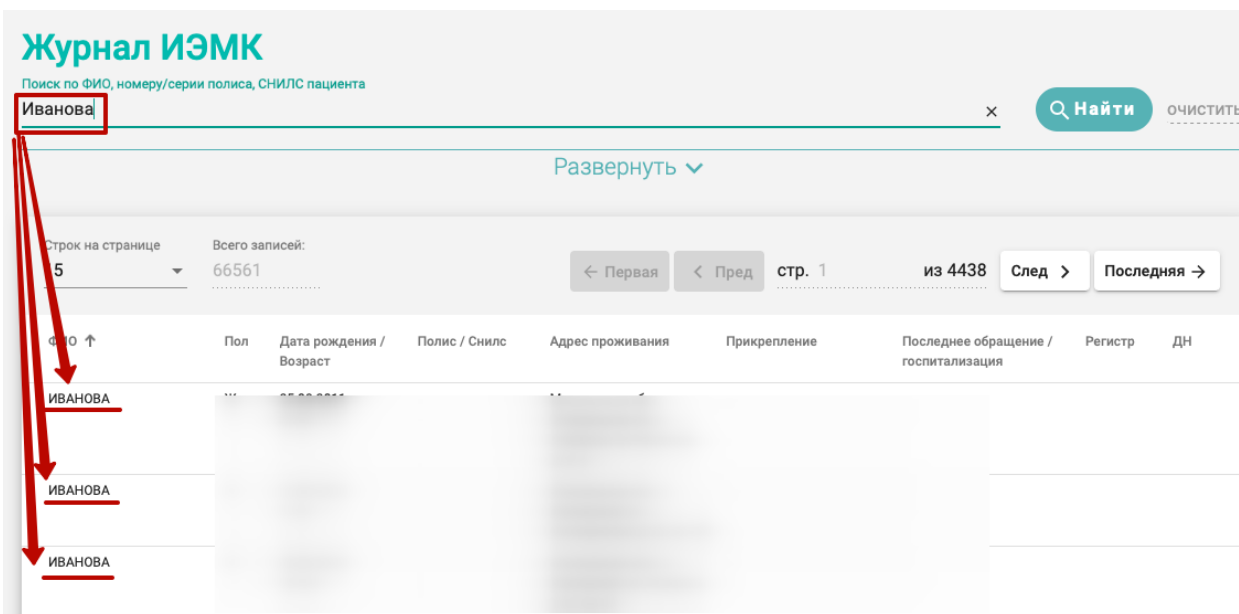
Журнал ИЭМК

Поиск по ФИО, номеру/серии полиса, СНИЛС пациента

Иванова ×

Найти ОЧИСТИТЬ

Развернуть

Строк на странице
15

Всего записей:
66561

← Первая ‹ Пред стр. 1 из 4438 След › Последняя →

| ФИО ↑ | Пол | Дата рождения / Возраст | Полис / Снилс | Адрес проживания | Прикрепление | Последнее обращение / госпитализация | Регистр | ДН |
|---|---|---|---|---|---|---|---|---|
| ИВАНОВА | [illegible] | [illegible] | | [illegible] | | | | |
| ИВАНОВА | | | | | | | | |
| ИВАНОВА | | | | | | | | |